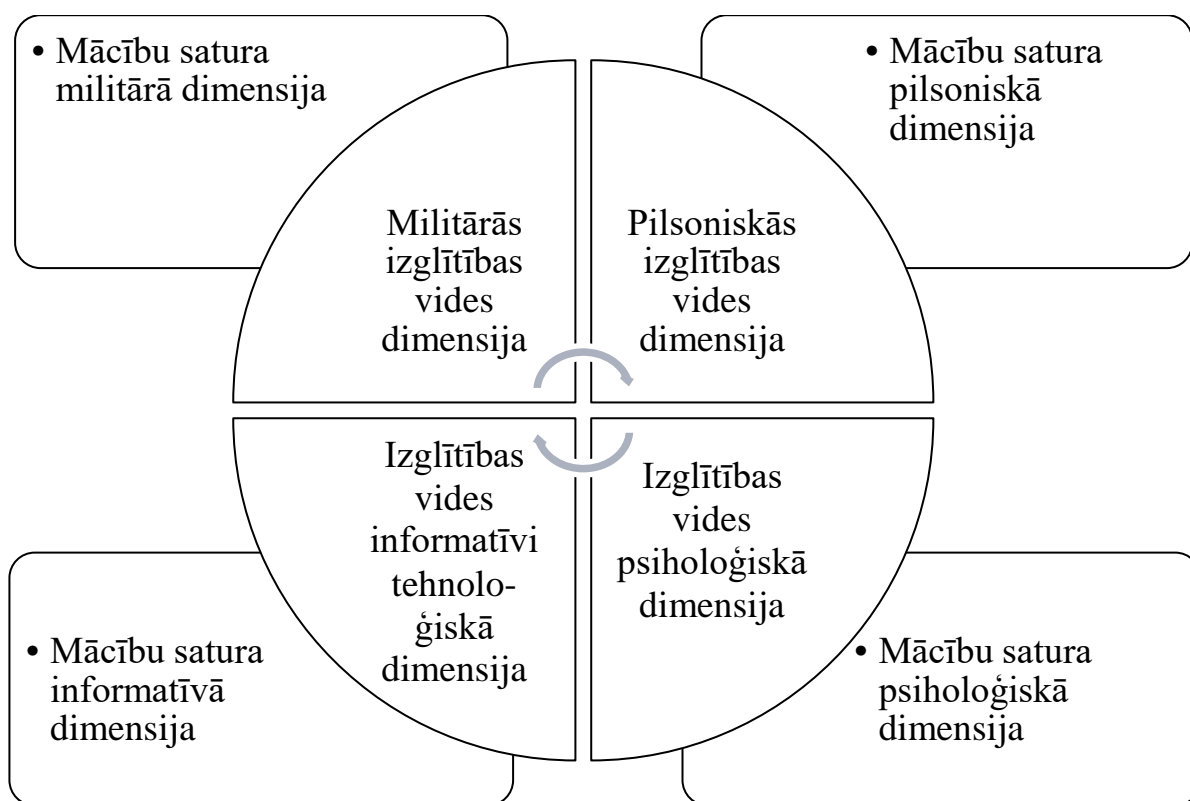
• Mācību satura militārā dimensija

• Mācību satura pilsoniskā dimensija

Militārās izglītības vides dimensija

Pilsoniskās izglītības vides dimensija

Izglītības vides informatīvi tehnoloģiskā dimensija

Izglītības vides psiholoģiskā dimensija

• Mācību satura informatīvā dimensija

• Mācību satura psiholoģiskā dimensija